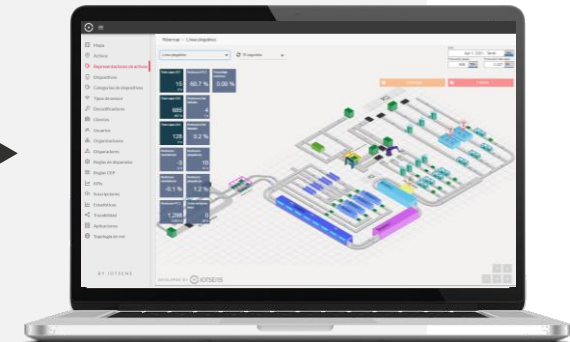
Mapa
Activos
Representaciones de activos
Dispositivos
Categorías de dispositivos
Tipos de sensor
Clasificaciones
Clientes
Usuarios
Organizaciones
Observadores
Reglas de disparador
Reglas CEP
KPIs
Sincronización
Estadísticas
Trazabilidad
Aplicaciones
Topología de red

BY IOTSENS

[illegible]

15
65.7 %
3.00 %
885
4
128
0.2 %
10
-0.1 %
1.2 %
1,288
0

Apr 1 2021 - Tarde

IOTSENS